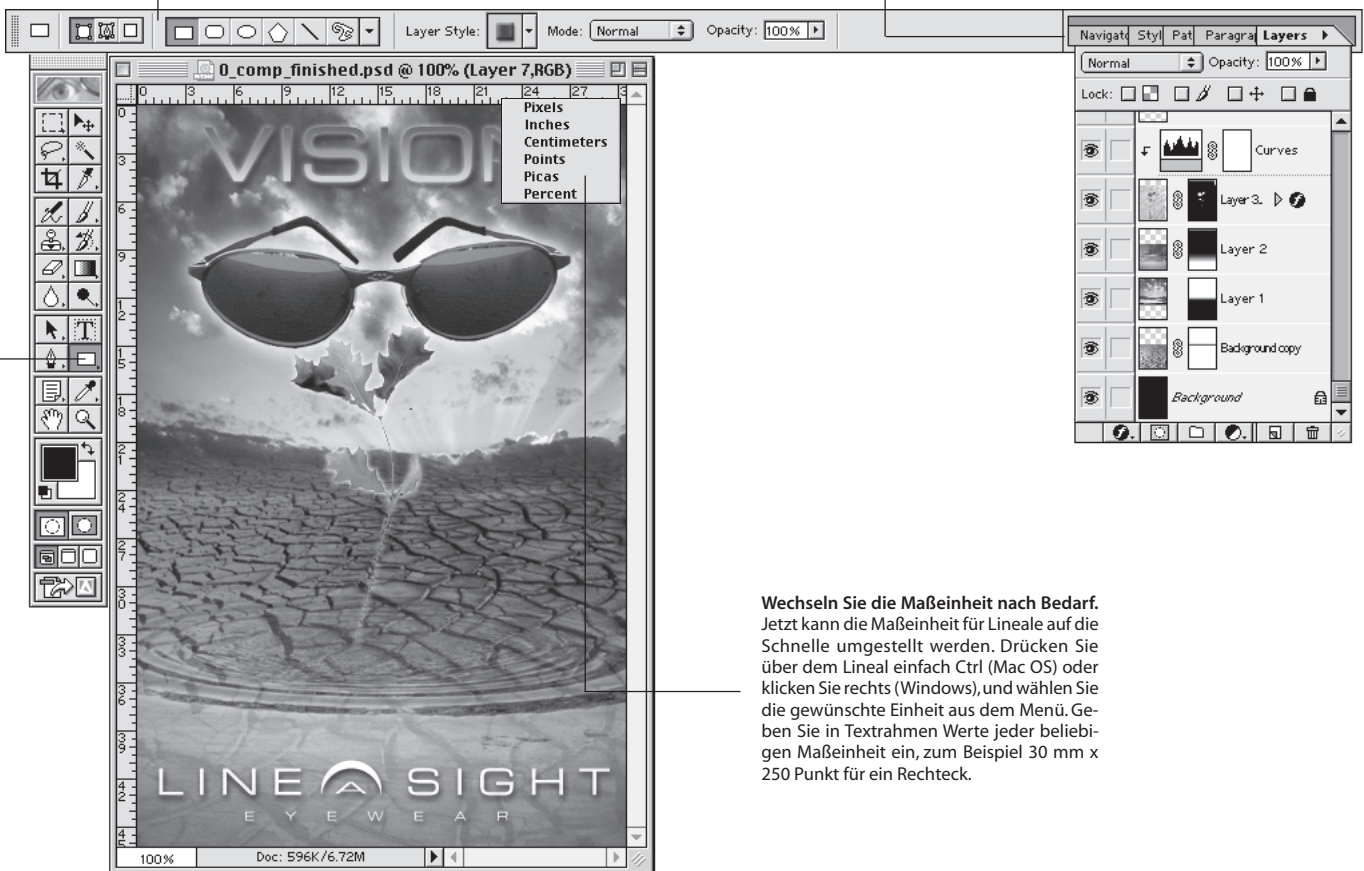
Layer Style: Mode: Normal Opacity: 100%

Navigato Styl Pat Paragra Layers

Normal Opacity: 100%

Lock:

Curves

Layer 3.

Layer 2

Layer 1

Background copy

Background

0_comp_finished.psd @ 100% (Layer 7,RGB)

0 3 6 9 12 15 18 21 24 27

Pixels
Inches
Centimeters
Points
Picas
Percent

VISION

LINE SIGHT
E Y E W E A R

100%

Doc: 596K/6.72M

**Wechseln Sie die Maßeinheit nach Bedarf.** Jetzt kann die Maßeinheit für Lineale auf die Schnelle umgestellt werden. Drücken Sie über dem Lineal einfach Ctrl (Mac OS) oder klicken Sie rechts (Windows), und wählen Sie die gewünschte Einheit aus dem Menü. Geben Sie in Textrahmen Werte jeder beliebigen Maßeinheit ein, zum Beispiel 30 mm x 250 Punkt für ein Rechteck.